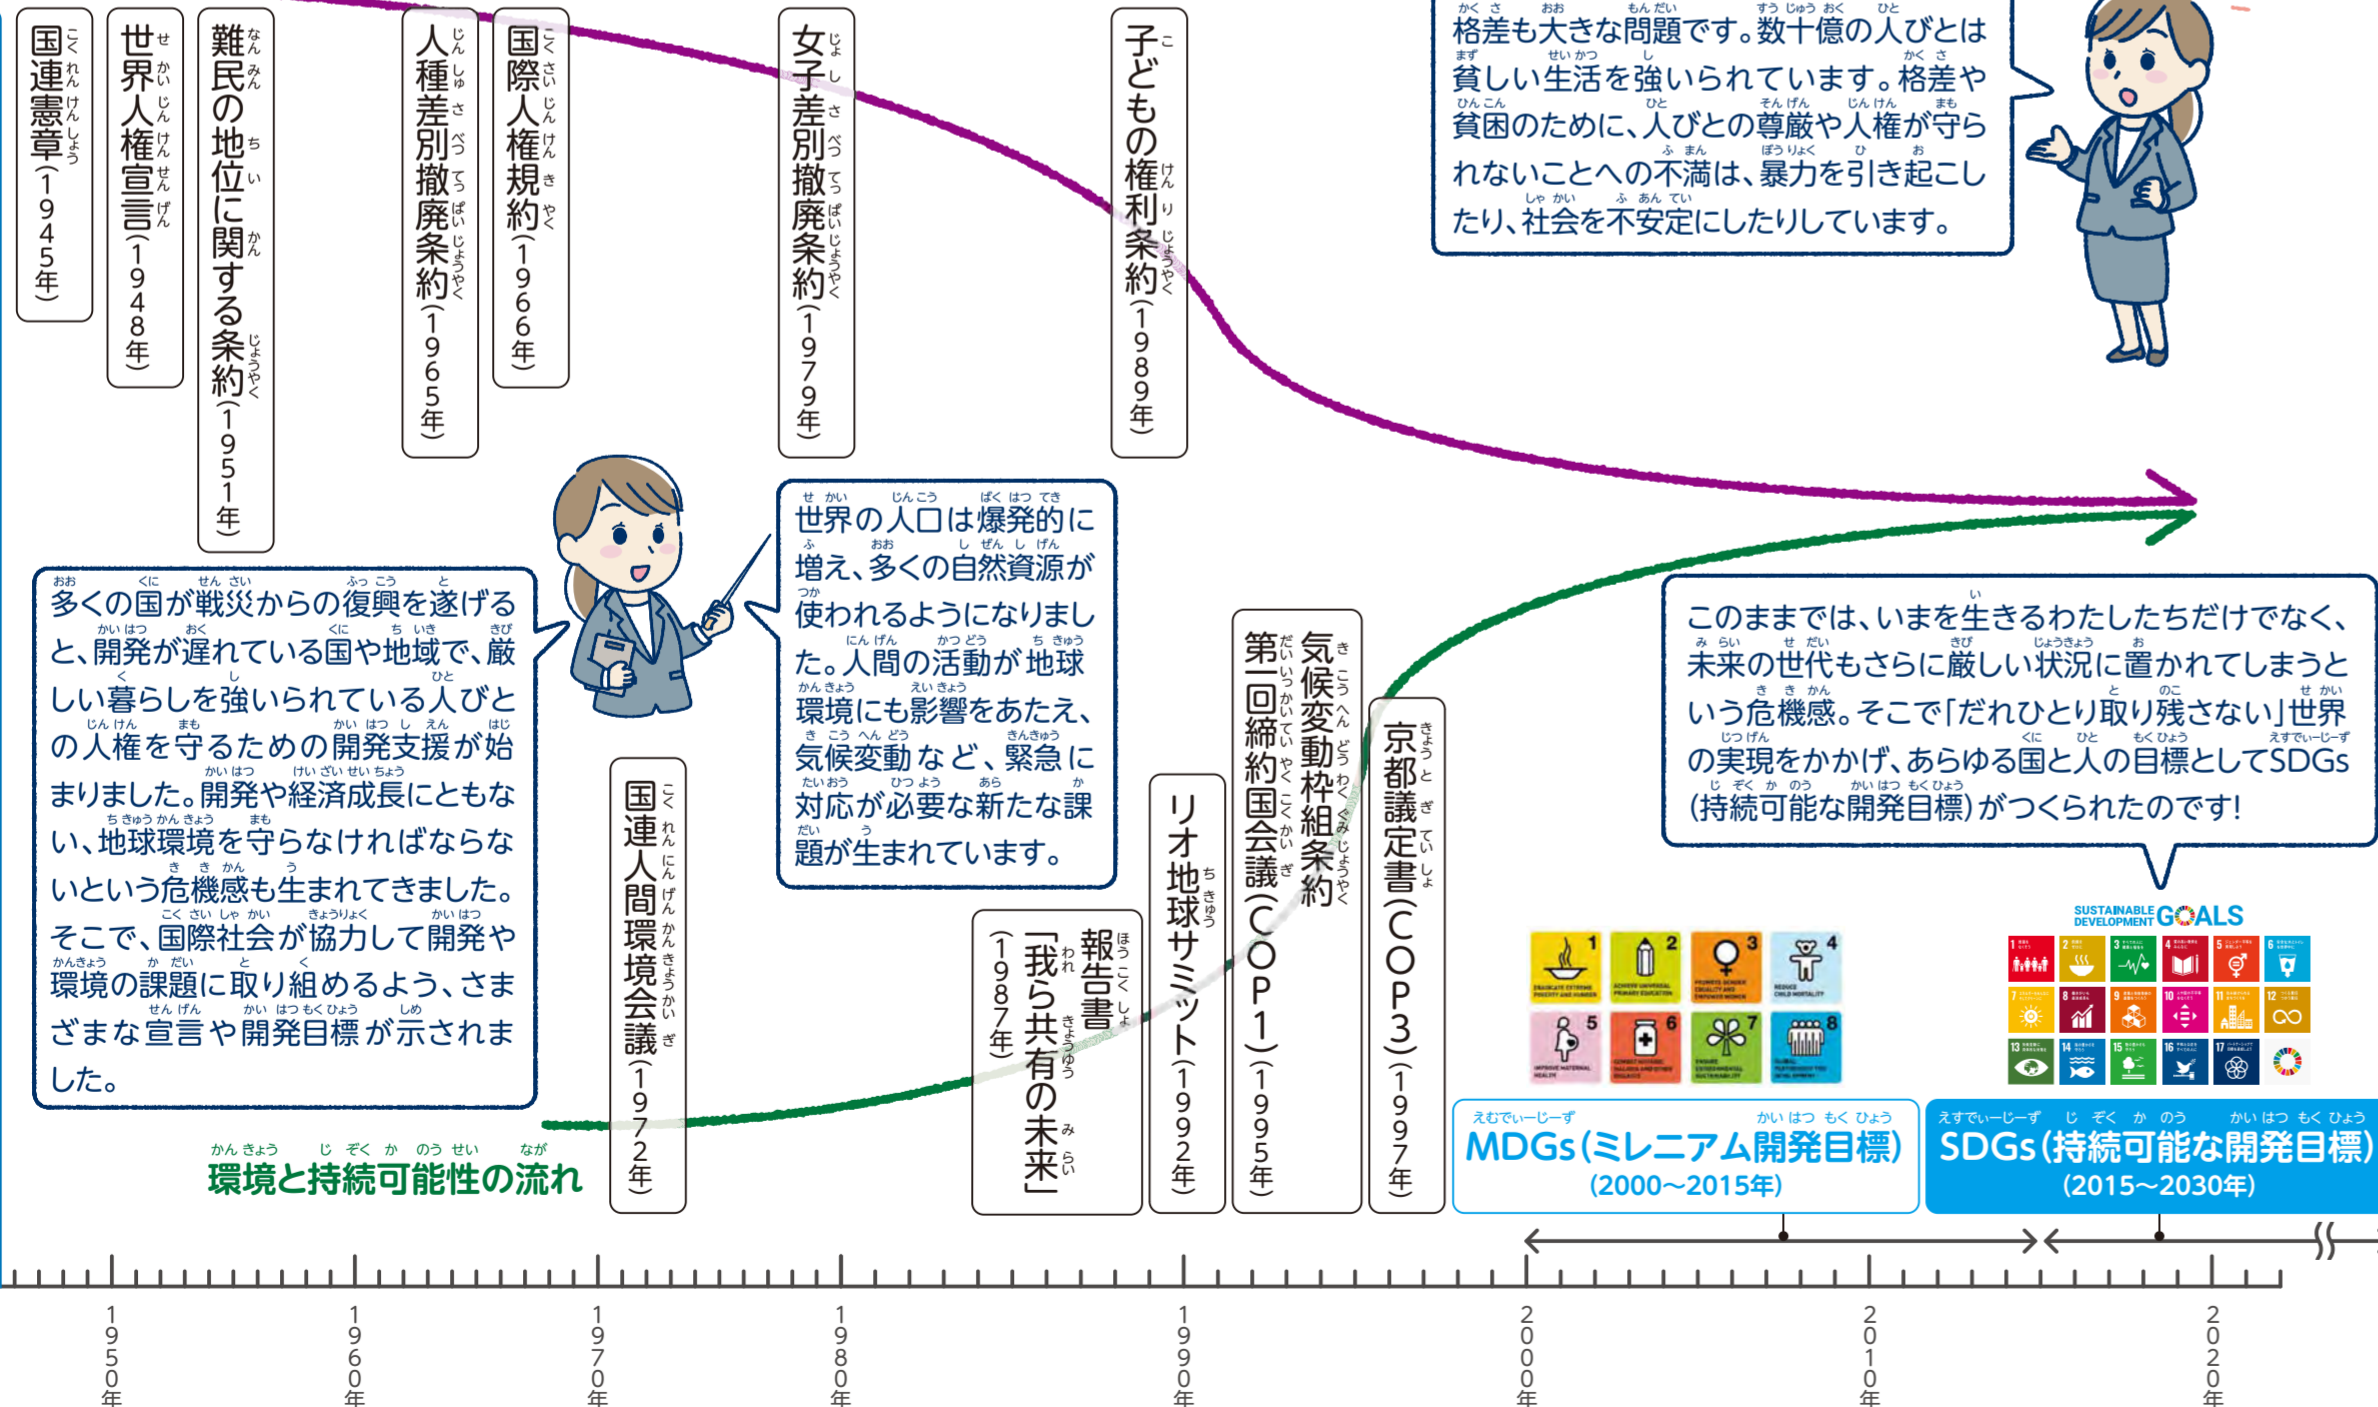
国連憲章（1945年）

世界人権宣言（1948年）

難民の地位に関する条約（1951年）

人種差別撤廃条約（1965年）

国際人権規約（1966年）

女子差別撤廃条約（1979年）

子どもの権利条約（1989年）

格差も大きな問題です。数十億の人びとは貧しい生活を強いられています。格差や貧困のために、人びとの尊厳や人権が守られないことへの不満は、暴力を引き起こしたり、社会を不安定にしたりしています。

世界の人口は爆発的に増え、多くの自然資源が使われるようになりました。人間の活動が地球環境にも影響をあたえ、気候変動など、緊急に対応が必要な新たな課題が生まれています。

多くの国が戦災からの復興を遂げると、開発が遅れている国や地域で、厳しい暮らしを強いられている人びとの人権を守るための開発支援が始まりました。開発や経済成長にともない、地球環境を守らなければならないという危機感も生まれてきました。そこで、国際社会が協力して開発や環境の課題に取り組めるよう、さまざまな宣言や開発目標が示されました。

このままでは、いまを生きるわたしたちだけでなく、未来の世代もさらに厳しい状況に置かれてしまうという危機感。そこで「だれひとり取り残さない」世界の実現をかかげ、あらゆる国と人の目標としてSDGs（持続可能な開発目標）がつくられたのです！

国連人間環境会議（1972年）

報告書「我ら共有の未来」（1987年）

リオ地球サミット（1992年）

気候変動枠組条約 第一回締約国会議（COP1）（1995年）

京都議定書（COP3）（1997年）

環境と持続可能性の流れ

SUSTAINABLE DEVELOPMENT GOALS

MDGs（ミレニアム開発目標）（2000〜2015年）

SDGs（持続可能な開発目標）（2015〜2030年）

1950年 1960年 1970年 1980年 1990年 2000年 2010年 2020年